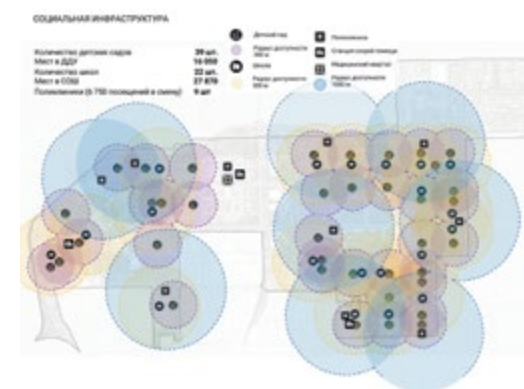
СОЦИАЛЬНАЯ ИНФРАСТРУКТУРА

| | |
|---|---|
| Количество детских садов | 39 шт. |
| Мест в ДДУ | 16 050 |
| Количество школ | 22 шт. |
| Мест в СОШ | 27 870 |
| Поликлиники (с 750 посещений в смену) | 9 шт |

Детский сад
Радиус доступности 300 м
Школа
Радиус доступности 500 м
Поликлиника
Станция скорой помощи
Медицинский квартал
Радиус доступности 1000 м